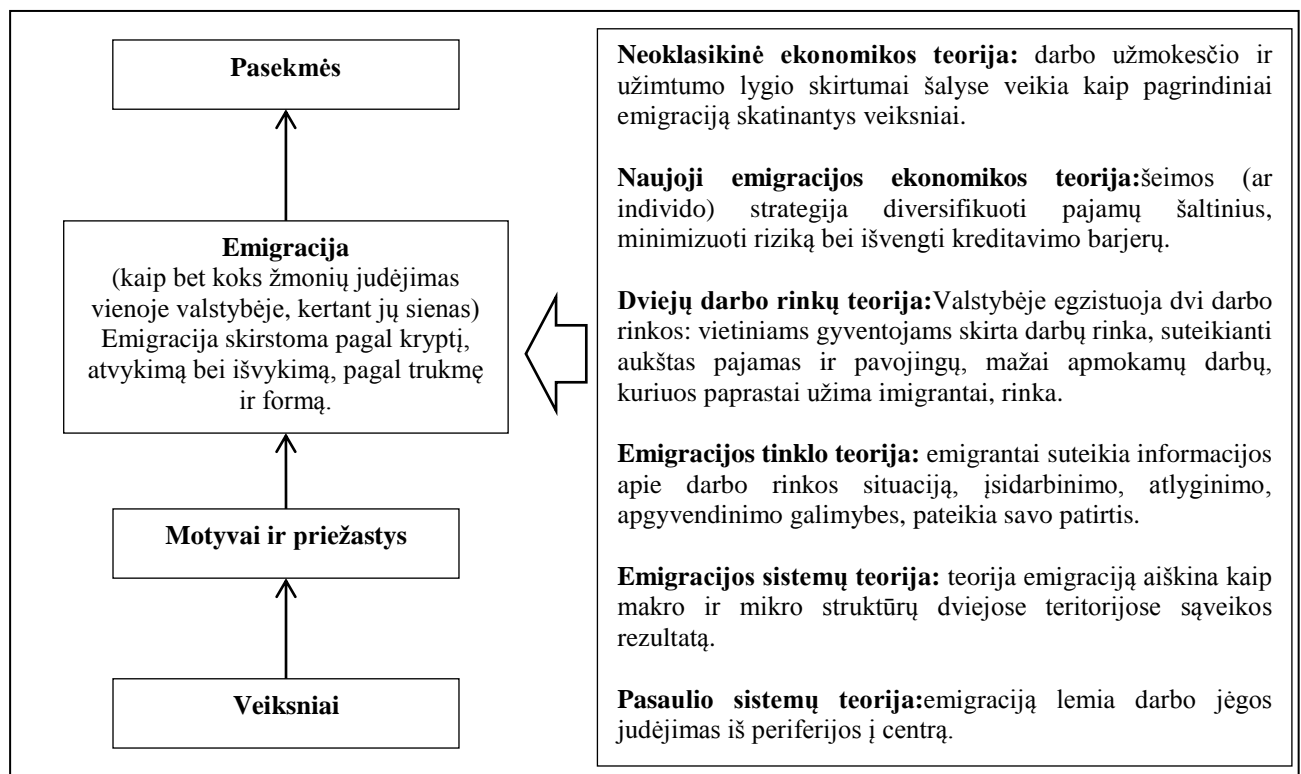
Pasekmės

Emigracija
(kaip bet koks žmonių judėjimas vienoje valstybėje, kertant jų sienas)
Emigracija skirstoma pagal kryptį, atvykimą bei išvykimą, pagal trukmę ir formą.

Motyvai ir priežastys

Veiksniai

Neoklasikinė ekonomikos teorija: darbo užmokesčio ir užimtumo lygio skirtumai šalyse veikia kaip pagrindiniai emigraciją skatinantys veiksniai.

Naujoji emigracijos ekonomikos teorija:šeimos (ar individo) strategija diversifikuoti pajamų šaltinius, minimizuoti riziką bei išvengti kreditavimo barjerų.

Dviejų darbo rinkų teorija:Valstybėje egzistuoja dvi darbo rinkos: vietiniams gyventojams skirta darbų rinka, suteikianti aukštas pajamas ir pavojingų, mažai apmokamų darbų, kuriuos paprastai užima imigrantai, rinka.

Emigracijos tinklo teorija: emigrantai suteikia informacijos apie darbo rinkos situaciją, įsidarbinimo, atlyginimo, apgyvendinimo galimybes, pateikia savo patirtis.

Emigracijos sistemų teorija: teorija emigraciją aiškina kaip makro ir mikro struktūrų dviejose teritorijose sąveikos rezultatą.

Pasaulio sistemų teorija:emigraciją lemia darbo jėgos judėjimas iš periferijos į centrą.